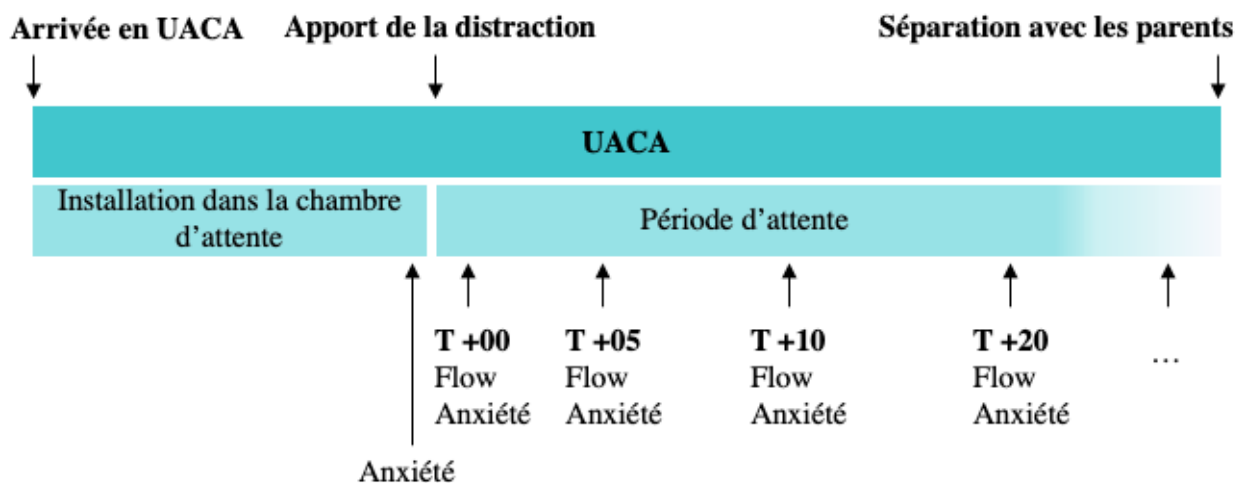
Arrivée en UACA
Apport de la distraction
Séparation avec les parents

UACA

Installation dans la chambre d'attente
Période d'attente

Anxiété

T +00
Flow
Anxiété

T +05
Flow
Anxiété

T +10
Flow
Anxiété

T +20
Flow
Anxiété

…